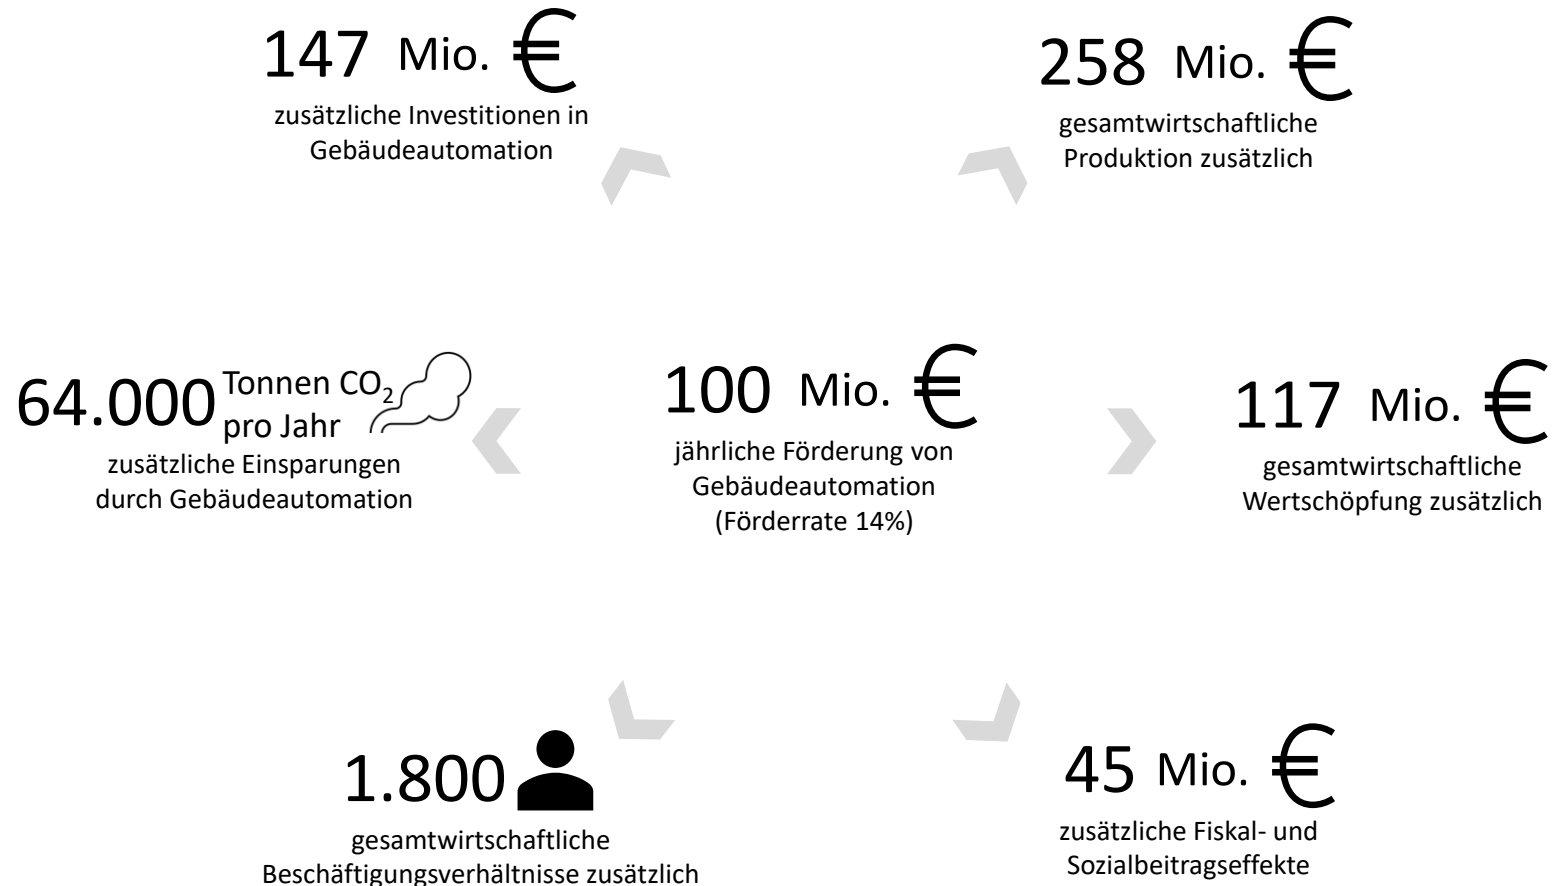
147 Mio. €
zusätzliche Investitionen in Gebäudeautomation

258 Mio. €
gesamtwirtschaftliche Produktion zusätzlich

64.000 Tonnen $CO_2$ pro Jahr
zusätzliche Einsparungen durch Gebäudeautomation

100 Mio. €
jährliche Förderung von Gebäudeautomation (Förderrate 14%)

117 Mio. €
gesamtwirtschaftliche Wertschöpfung zusätzlich

1.800
gesamtwirtschaftliche Beschäftigungsverhältnisse zusätzlich

45 Mio. €
zusätzliche Fiskal- und Sozialbeitragseffekte